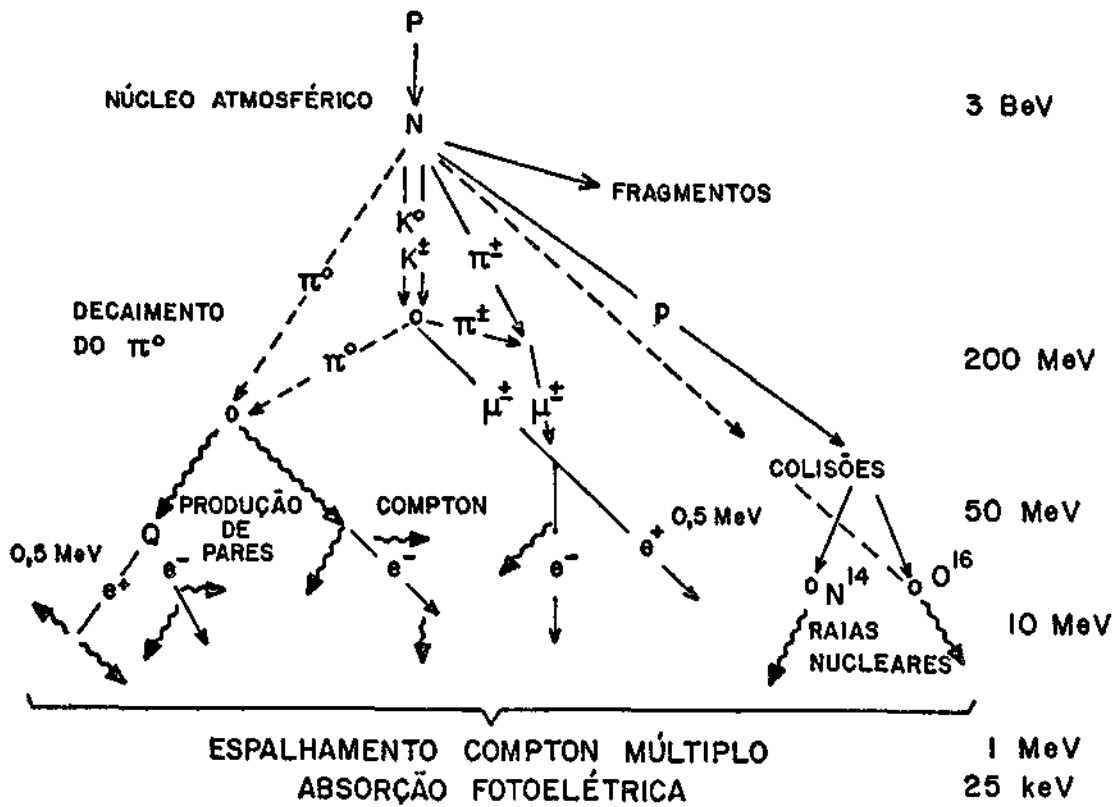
P

NÚCLEO ATMOSFÉRICO N 3 BeV

FRAGMENTOS

$K^o$ $K^\pm$ $\pi^\pm$

$\pi^o$

DECAIMENTO DO $\pi^o$

$\pi^\pm$ P

$\pi^o$ 200 MeV

$\mu^\pm$ $\mu^\pm$

COLISÕES

PRODUÇÃO DE PARES COMPTON 50 MeV

Q $e^+$ 0,5 MeV

0,5 MeV $e^-$ $e^-$ $e^-$

$e^+$ $N^{14}$ $O^{16}$ 10 MeV

RAIAS NUCLEARES

ESPALHAMENTO COMPTON MÚLTIPLO 1 MeV
ABSORÇÃO FOTOELÉTRICA 25 keV